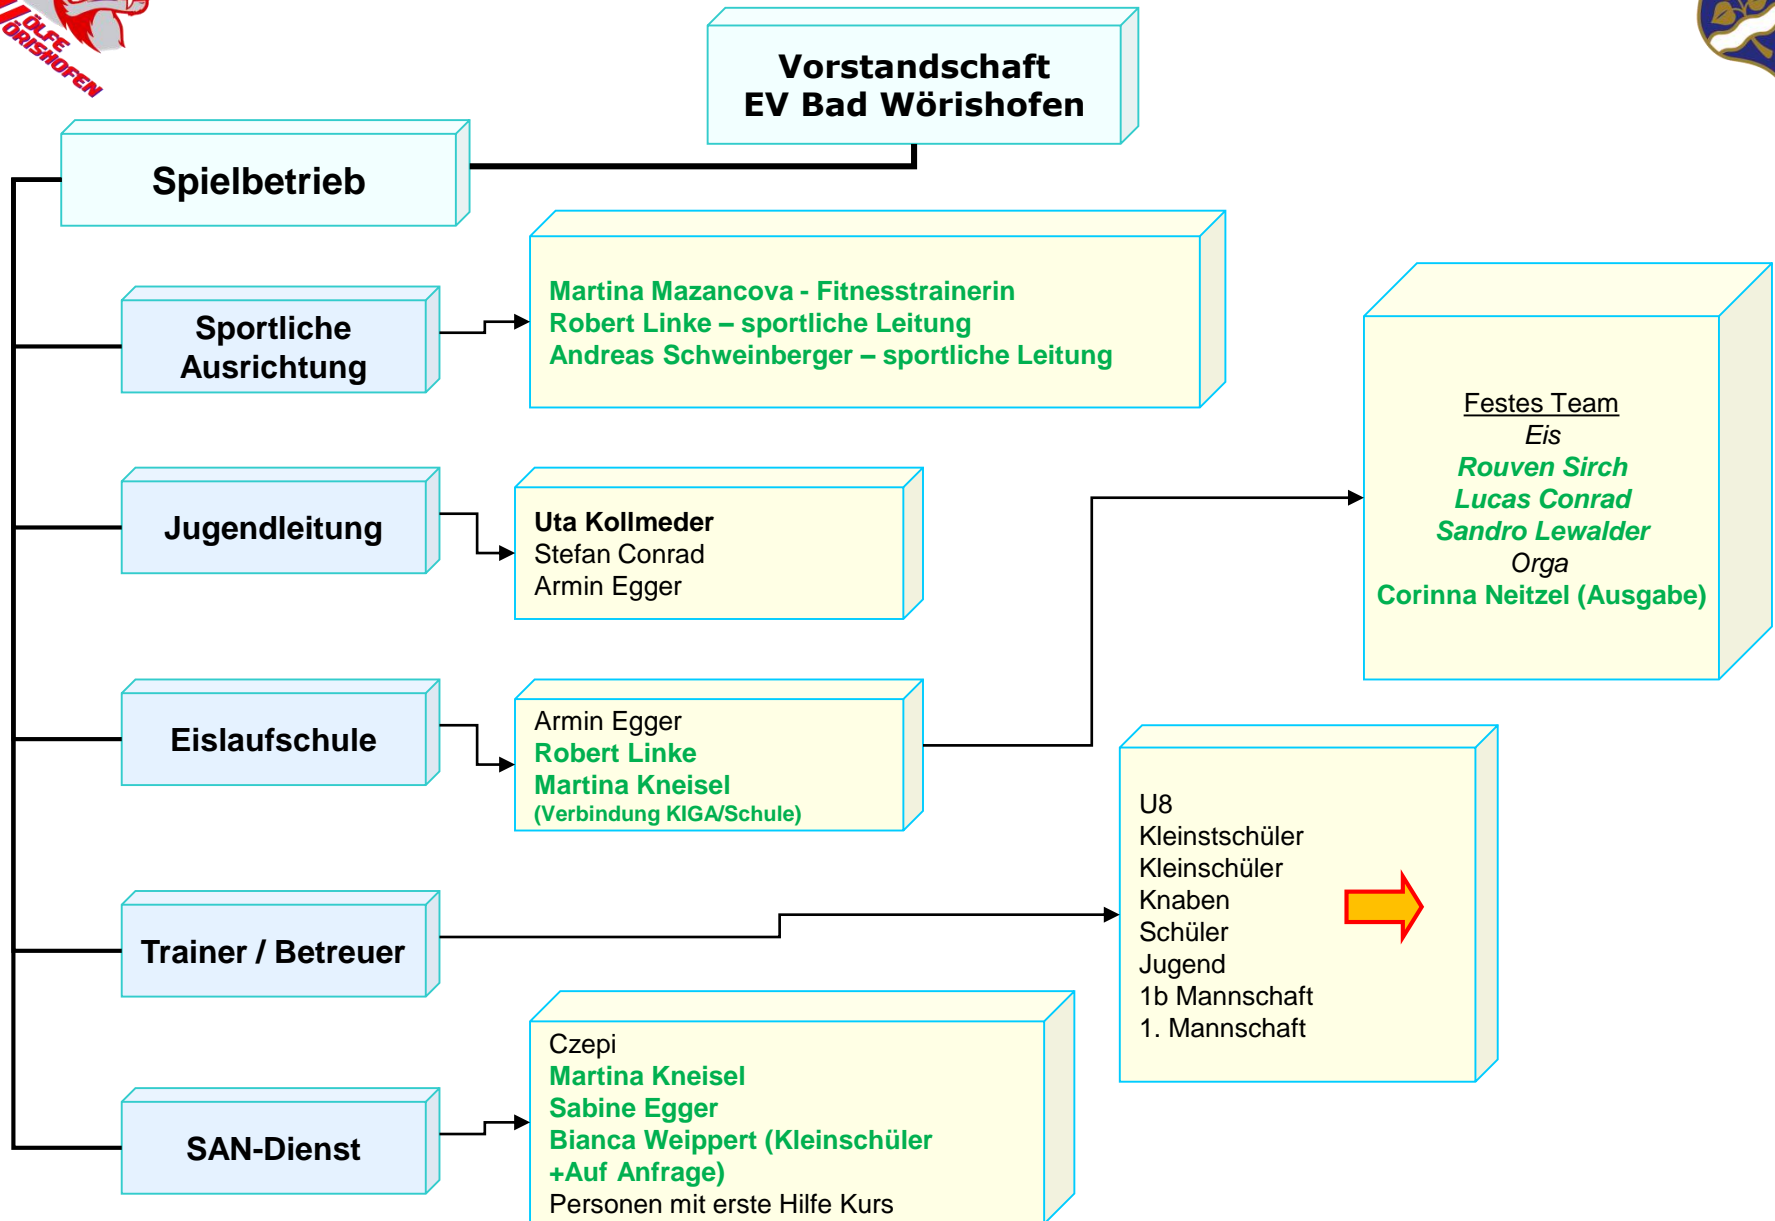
ÖLFE WÖRISHOFEN

Vorstandschaft
EV Bad Wörishofen

Spielbetrieb

Sportliche Ausrichtung

Martina Mazancova - Fitnesstrainerin
Robert Linke – sportliche Leitung
Andreas Schweinberger – sportliche Leitung

Festes Team
Eis
Rouven Sirch
Lucas Conrad
Sandro Lewalder
Orga
Corinna Neitzel (Ausgabe)

Jugendleitung

Uta Kollmeder
Stefan Conrad
Armin Egger

Eislaufschule

Armin Egger
Robert Linke
Martina Kneisel
(Verbindung KIGA/Schule)

U8
Kleinstschüler
Kleinschüler
Knaben
Schüler
Jugend
1b Mannschaft
1. Mannschaft

Trainer / Betreuer

SAN-Dienst

Czepi
Martina Kneisel
Sabine Egger
Bianca Weippert (Kleinschüler +Auf Anfrage)
Personen mit erste Hilfe Kurs